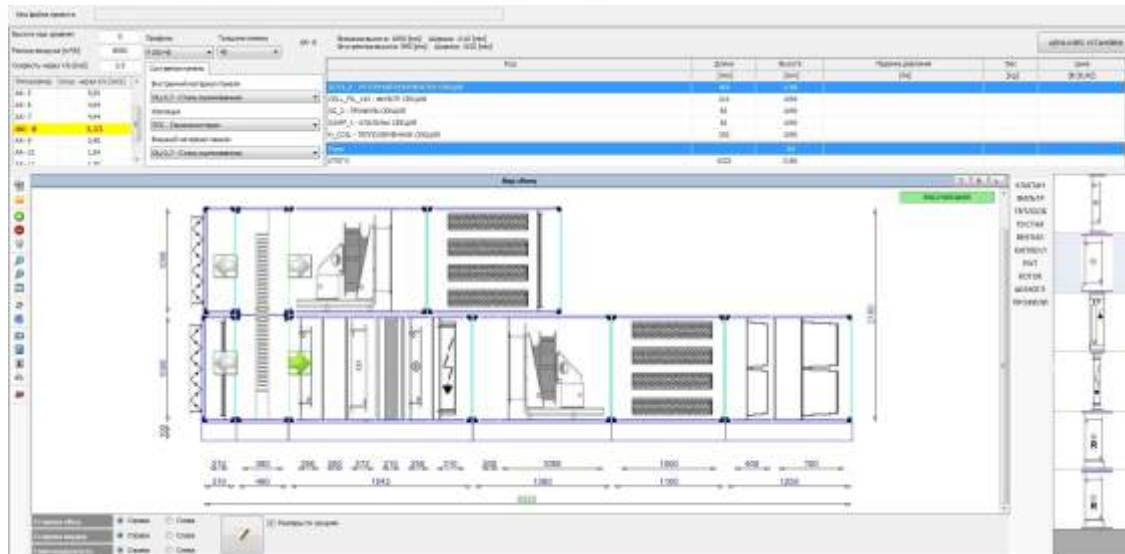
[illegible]

АК-9

| Код | Длина | Высота | Падение давления | Вес | Цена |
|---|---|---|---|---|---|
| | [мм] | [мм] | [Па] | [кг] | [EURO] |
| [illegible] | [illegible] | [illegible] | | | |
| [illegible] | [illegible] | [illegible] | | | |
| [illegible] | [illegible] | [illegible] | | | |
| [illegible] | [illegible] | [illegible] | | | |
| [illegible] | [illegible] | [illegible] | | | |
| ИТОГО | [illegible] | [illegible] | | | |

АК-5
АК-6
АК-7
АК-8
АК-9
АК-10

Вид сбоку

КЛАПАН
ФИЛЬТР
ТЕПЛООБ
ОХЛАЖ
ВЕНТИЛ
РЕКУПЕР
УВЛАЖН
КАМЕРА
ШУМОГЛ
ПРОЧЕЕ

270 380 250 380 270 270 250 210 500 1000 1000 400 700
210 460 1042 1380 1100 1250

5522

Справа Слева
Справа Слева
Справа Слева

Размеры по секциям